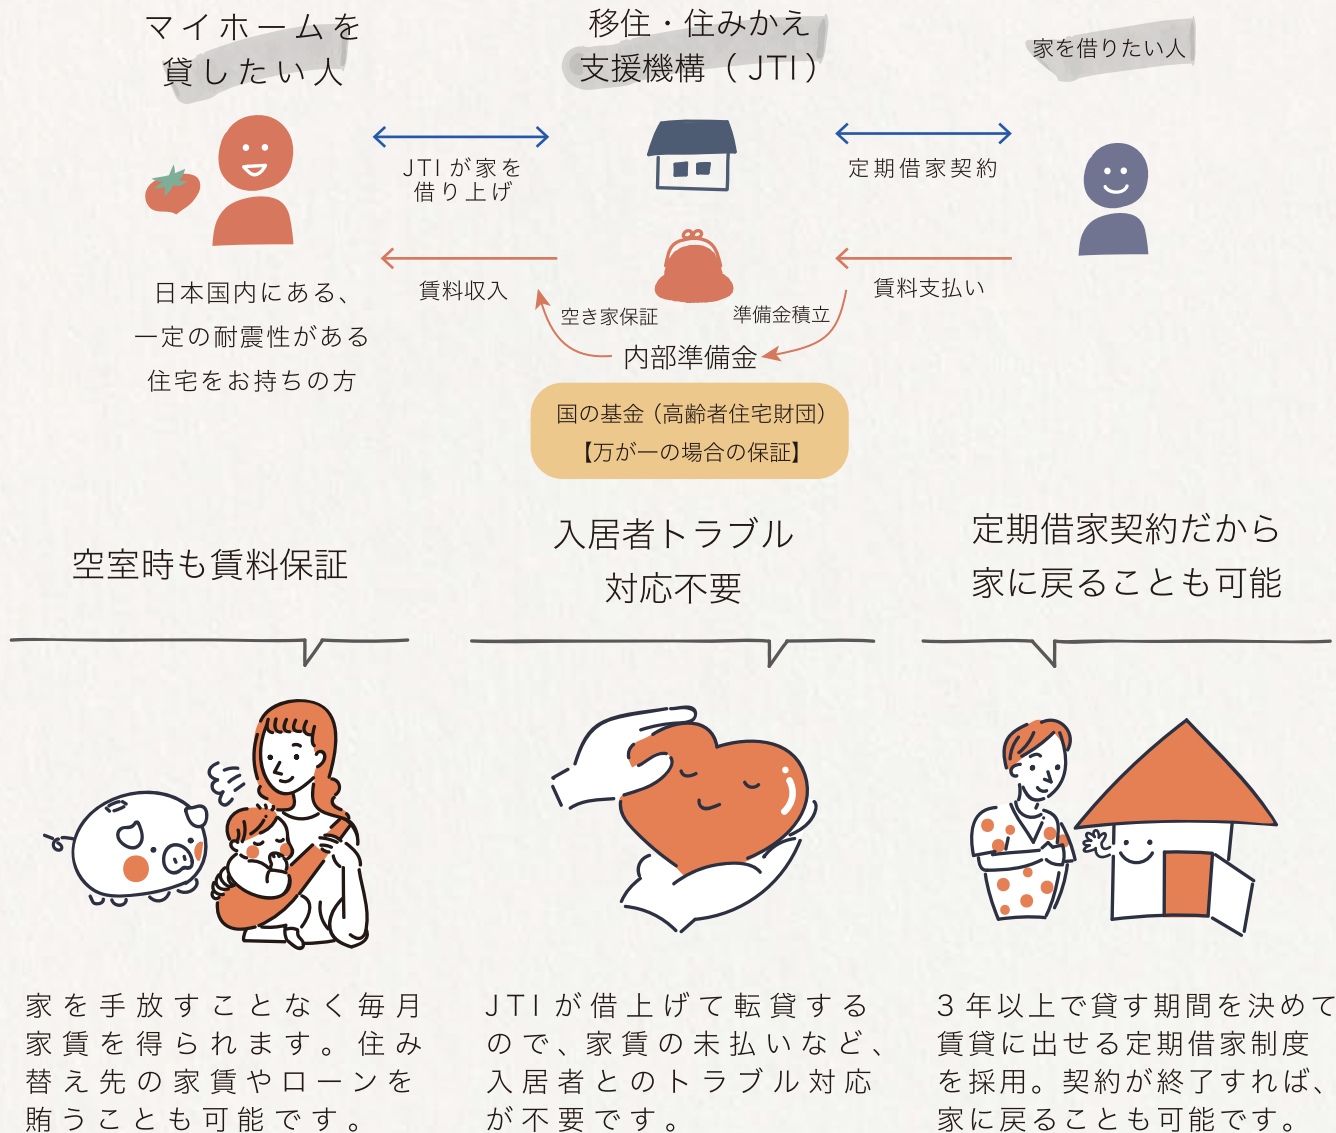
マイホームを貸したい人

移住・住みかえ支援機構（JTI）

家を借りたい人

JTI が家を借り上げ

定期借家契約

日本国内にある、一定の耐震性がある住宅をお持ちの方

賃料収入

賃料支払い

空き家保証

準備金積立

内部準備金

国の基金（高齢者住宅財団）
【万が一の場合の保証】

空室時も賃料保証

入居者トラブル対応不要

定期借家契約だから家に戻ることも可能

家を手放すことなく毎月家賃を得られます。住み替え先の家賃やローンを賄うことも可能です。

JTI が借上げて転貸するので、家賃の未払いなど、入居者とのトラブル対応が不要です。

３年以上で貸す期間を決めて賃貸に出せる定期借家制度を採用。契約が終了すれば、家に戻ることも可能です。